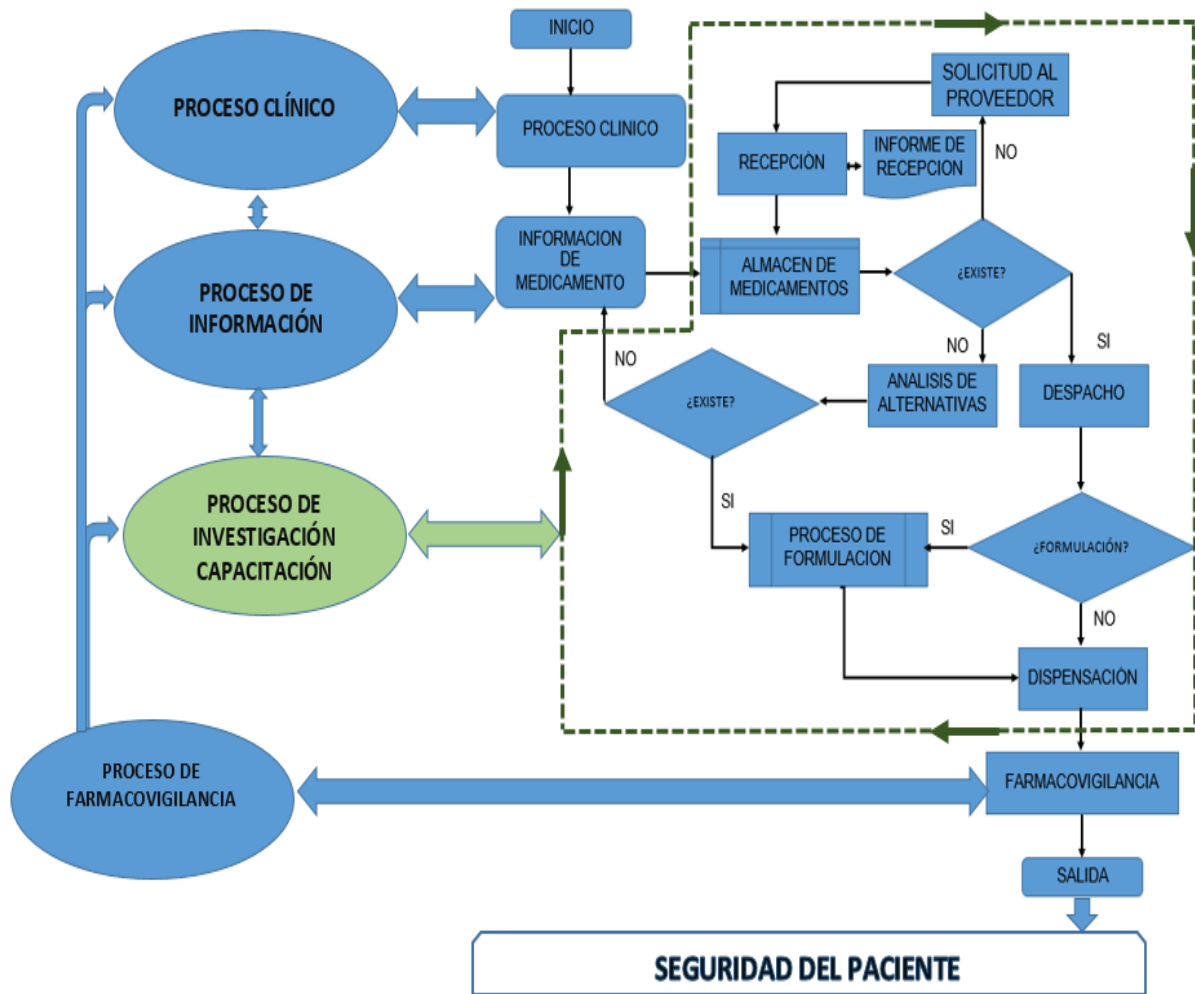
PROCESO CLÍNICO

PROCESO DE INFORMACIÓN

PROCESO DE INVESTIGACIÓN CAPACITACIÓN

PROCESO DE FARMACOVIGILANCIA

INICIO

PROCESO CLINICO

INFORMACION DE MEDICAMENTO

SOLICITUD AL PROVEEDOR

RECEPCIÓN

INFORME DE RECEPCION

NO

ALMACEN DE MEDICAMENTOS

¿EXISTE?

NO

SI

NO

¿EXISTE?

ANALISIS DE ALTERNATIVAS

DESPACHO

SI

PROCESO DE FORMULACION

SI

¿FORMULACIÓN?

NO

DISPENSACIÓN

FARMACOVIGILANCIA

SALIDA

SEGURIDAD DEL PACIENTE